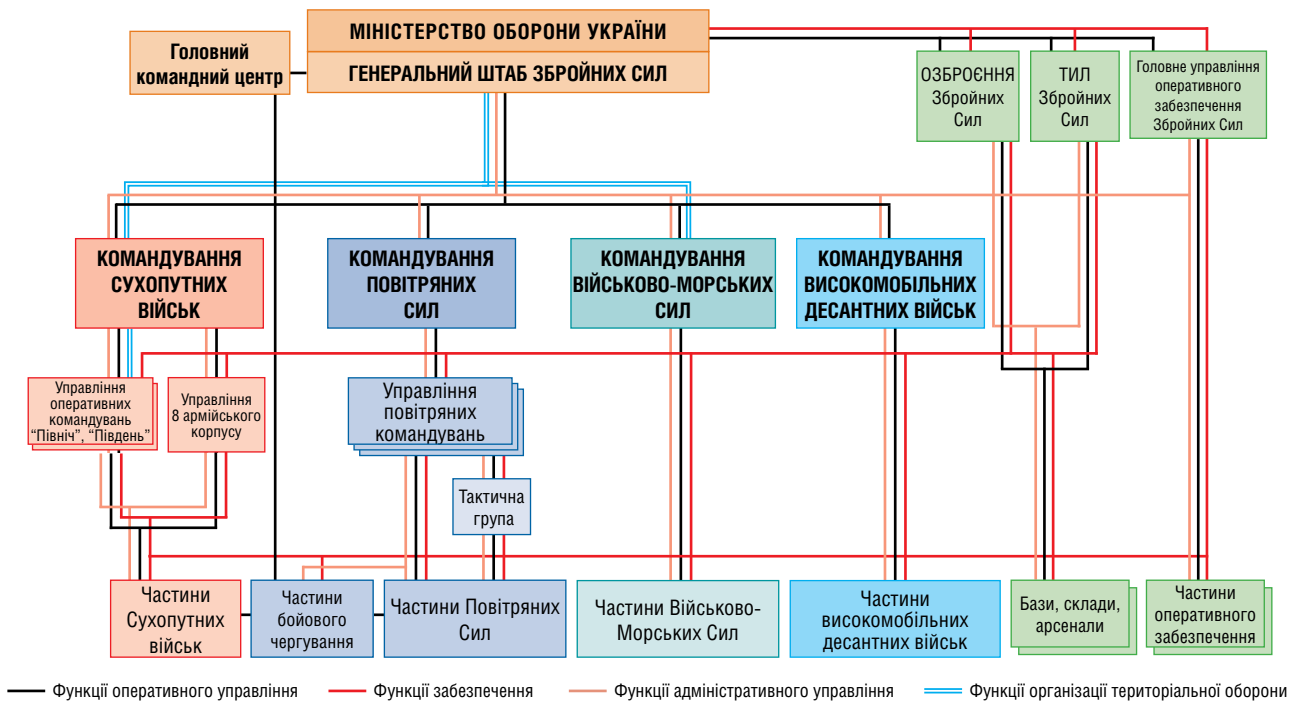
МІНІСТЕРСТВО ОБОРОНИ УКРАЇНИ

ГЕНЕРАЛЬНИЙ ШТАБ ЗБРОЙНИХ СИЛ

Головний командний центр

ОЗБРОЄННЯ Збройних Сил

ТИЛ Збройних Сил

Головне управління оперативного забезпечення Збройних Сил

КОМАНДУВАННЯ СУХОПУТНИХ ВІЙСЬК

КОМАНДУВАННЯ ПОВІТРЯНИХ СИЛ

КОМАНДУВАННЯ ВІЙСЬКОВО-МОРСЬКИХ СИЛ

КОМАНДУВАННЯ ВИСОКОМОБІЛЬНИХ ДЕСАНТНИХ ВІЙСЬК

Управління оперативних командувань “Північ”, “Південь”

Управління 8 армійського корпусу

Управління повітряних командувань

Тактична група

Частини Сухопутних військ

Частини бойового чергування

Частини Повітряних Сил

Частини Військово-Морських Сил

Частини високомобільних десантних військ

Бази, склади, арсенали

Частини оперативного забезпечення

Функції оперативного управління

Функції забезпечення

Функції адміністративного управління

Функції організації територіальної оборони